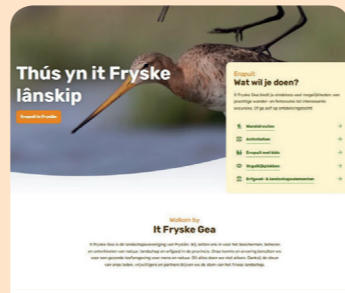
Thús yn it Fryske lânskip

Ûntdek it Fryske

Ûntdek
Wat wol je doen?

It Fryske Gea biedt je ontelbare mogelijkheden van prachtige wandel- en fietsroutes tot interessante excursies. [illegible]

Wandelrouten

Activiteiten

Ûntdek mei bern

Vogelkijkhutten

Erfgoed- & landschapsmonumenten

Welkom by
It Fryske Gea

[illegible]